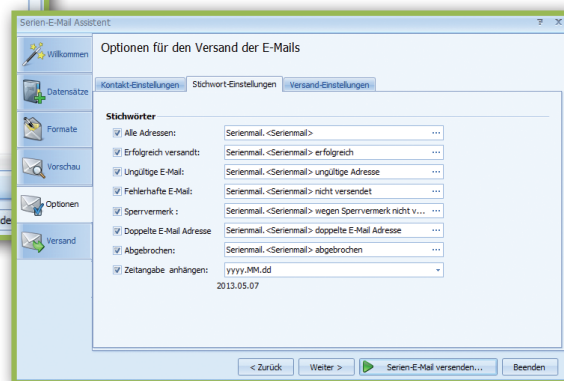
Serien-E-Mail Assistent
? X

Willkommen
Datensätze
Formate
Vorschau
Optionen
Versand

de

Optionen für den Versand der E-Mails

Kontakt-Einstellungen | Stichwort-Einstellungen | Versand-Einstellungen

Stichwörter

| | | |
|---|---|---|
| Alle Adressen: | Serienmail. <Serienmail> | ... |
| Erfolgreich versandt: | Serienmail. <Serienmail> erfolgreich | ... |
| Ungültige E-Mail: | Serienmail. <Serienmail> ungültige Adresse | ... |
| Fehlerhafte E-Mail: | Serienmail. <Serienmail> nicht versendet | ... |
| Sperrvermerk : | Serienmail. <Serienmail> wegen Sperrvermerk nicht v... | ... |
| Doppelte E-Mail Adresse | Serienmail. <Serienmail> doppelte E-Mail Adresse | ... |
| Abgebrochen: | Serienmail. <Serienmail> abgebrochen | ... |
| Zeitangabe anhängen: | yyyy.MM.dd | |

2013.05.07

< Zurück | Weiter > | Serien-E-Mail versenden... | Beenden